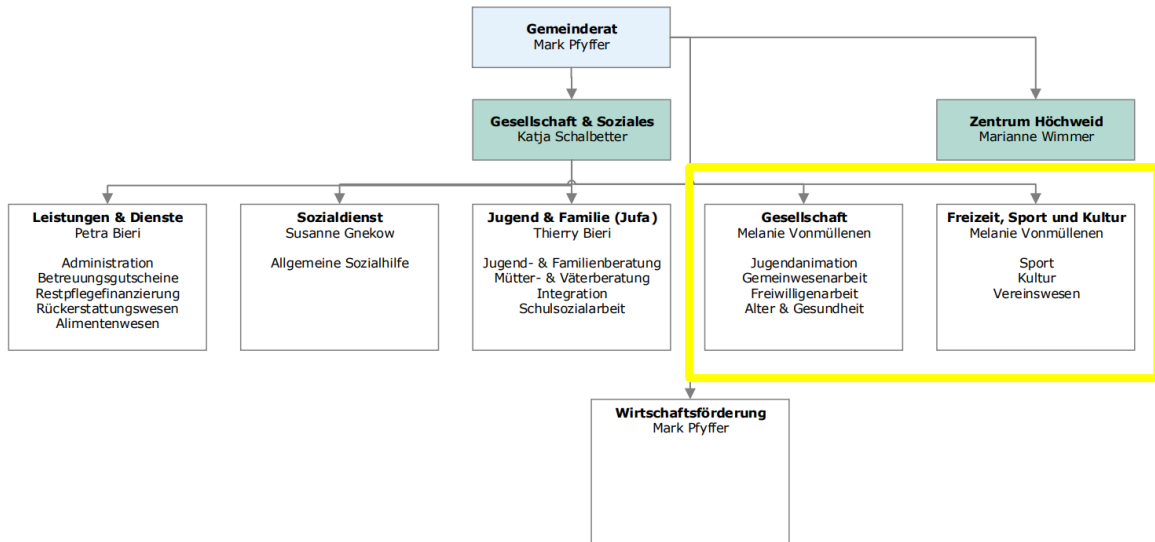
**Gemeinderat**
Mark Pfyffer

**Gesellschaft & Soziales**
Katja Schalbetter

**Zentrum Höchweid**
Marianne Wimmer

**Leistungen & Dienste**
Petra Bieri

Administration
Betreuungsgutscheine
Restpflegefinanzierung
Rückerstattungswesen
Alimentenwesen

**Sozialdienst**
Susanne Gnekow

Allgemeine Sozialhilfe

**Jugend & Familie (Jufa)**
Thierry Bieri

Jugend- & Familienberatung
Mütter- & Väterberatung
Integration
Schulsozialarbeit

**Gesellschaft**
Melanie Vonmüllenen

Jugendanimation
Gemeinwesenarbeit
Freiwilligenarbeit
Alter & Gesundheit

**Freizeit, Sport und Kultur**
Melanie Vonmüllenen

Sport
Kultur
Vereinswesen

**Wirtschaftsförderung**
Mark Pfyffer